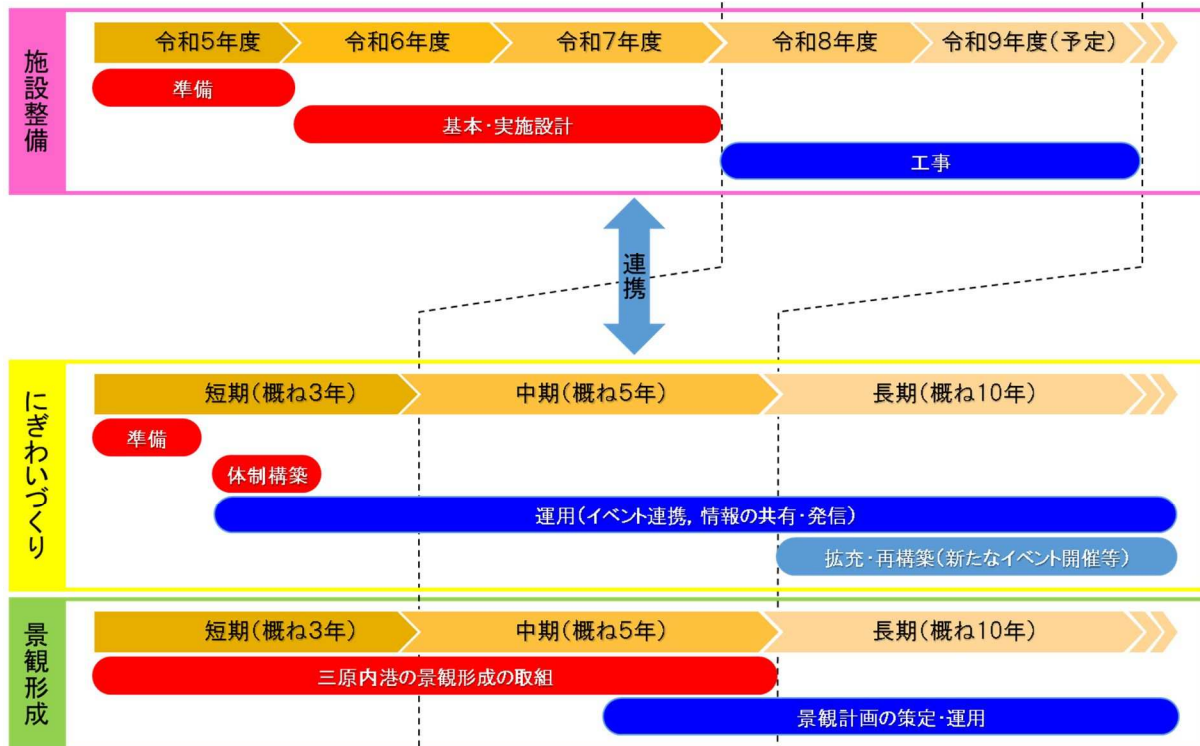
施設整備

| 令和5年度 | 令和6年度 | 令和7年度 | 令和8年度 | 令和9年度（予定） |
|---|---|---|---|---|

準備
基本・実施設計
工事

連携

にぎわいづくり

| 短期（概ね3年） | 中期（概ね5年） | 長期（概ね10年） |
|---|---|---|

準備
体制構築
運用（イベント連携，情報の共有・発信）
拡充・再構築（新たなイベント開催等）

景観形成

| 短期（概ね3年） | 中期（概ね5年） | 長期（概ね10年） |
|---|---|---|

三原内港の景観形成の取組
景観計画の策定・運用